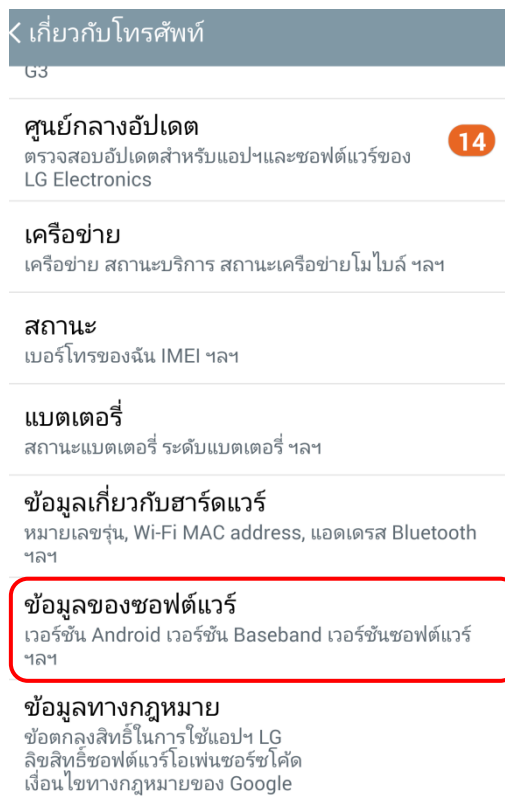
< เกี่ยวกับโทรศัพท์

G3

ศูนย์กลางอัปเดต
ตรวจสอบอัปเดตสำหรับแอปฯและซอฟต์แวร์ของ LG Electronics

14

เครือข่าย
เครือข่าย สถานะบริการ สถานะเครือข่ายโมไบล์ ฯลฯ

สถานะ
เบอร์โทรของฉัน IMEI ฯลฯ

แบตเตอรี่
สถานะแบตเตอรี่ ระดับแบตเตอรี่ ฯลฯ

ข้อมูลเกี่ยวกับฮาร์ดแวร์
หมายเลขรุ่น, Wi-Fi MAC address, แอดเดรส Bluetooth ฯลฯ

ข้อมูลของซอฟต์แวร์
เวอร์ชัน Android เวอร์ชัน Baseband เวอร์ชันซอฟต์แวร์ ฯลฯ

ข้อมูลทางกฎหมาย
ข้อตกลงสิทธิ์ในการใช้แอปฯ LG
ลิขสิทธิ์ซอฟต์แวร์โอเพ่นซอร์ซโค้ด
เงื่อนไขทางกฎหมายของ Google